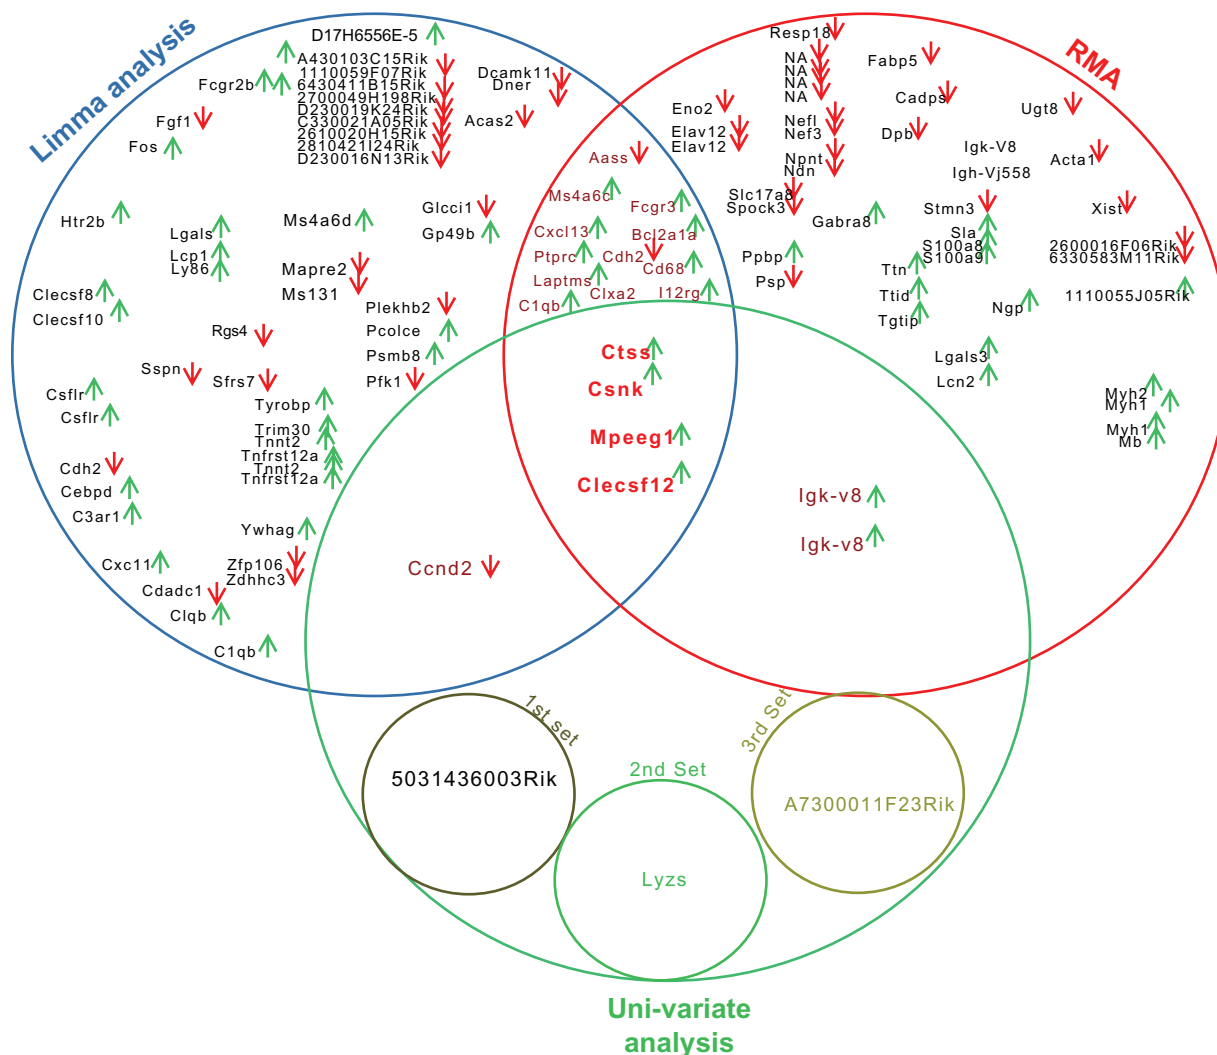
Limma analysis

RMA

D17H6556E-5 ↑
Fcgr2b ↑↑
A430103C15Rik
1110059F07Rik
6430411B15Rik
2700049H198Rik
D230019K24Rik
C330021A05Rik
2610020H15Rik
2810421I24Rik
D230016N13Rik
Dcamk11
Dner
Acas2
Fgf1
Fos
Htr2b
Lgals
Lcp1
Ly86
Ms4a6d
Glcci1
Gp49b
Mapre2
Ms131
Clecsf8
Clecsf10
Plekhb2
Pcolce
Psmb8
Pfk1
Rgs4
Sspn
Sfrs7
Csflr
Csflr
Tyrobp
Trim30
Tnnt2
Tnfrst12a
Tnnt2
Tnfrst12a
Cdh2
Cebpd
C3ar1
Ywhag
Cxc11
Zfp106
Zdhhc3
Cdadc1
Clqb
C1qb

Resp18
NA
NA
NA
NA
Fabp5
Cadps
Ugt8
Eno2
Elav12
Elav12
Nefl
Nef3
Dpb
Igk-V8
Npnt
Ndn
Acta1
Igh-Vj558
Slc17a8
Spock3
Gabra8
Stmn3
Xist
Sla
S100a8
S100a9
2600016F06Rik
6330583M11Rik
Ppbp
Psp
Ttn
Ttid
Tgtip
Ngp
1110055J05Rik
Lgals3
Lcn2
Myh2
Myh1
Myh1
Mb

Aass
Ms4a6c
Fcgr3
Cxcl13
Bcl2a1a
Ptprc
Cdh2
Cd68
Laptms
C1qb
Clxa2
I12rg

Ctss
Csnk
Mpeeg1
Clecsf12
Igk-v8
Igk-v8
Ccnd2

1st set
2nd Set
3rd Set
5031436003Rik
Lyzs
A7300011F23Rik

Uni-variate analysis